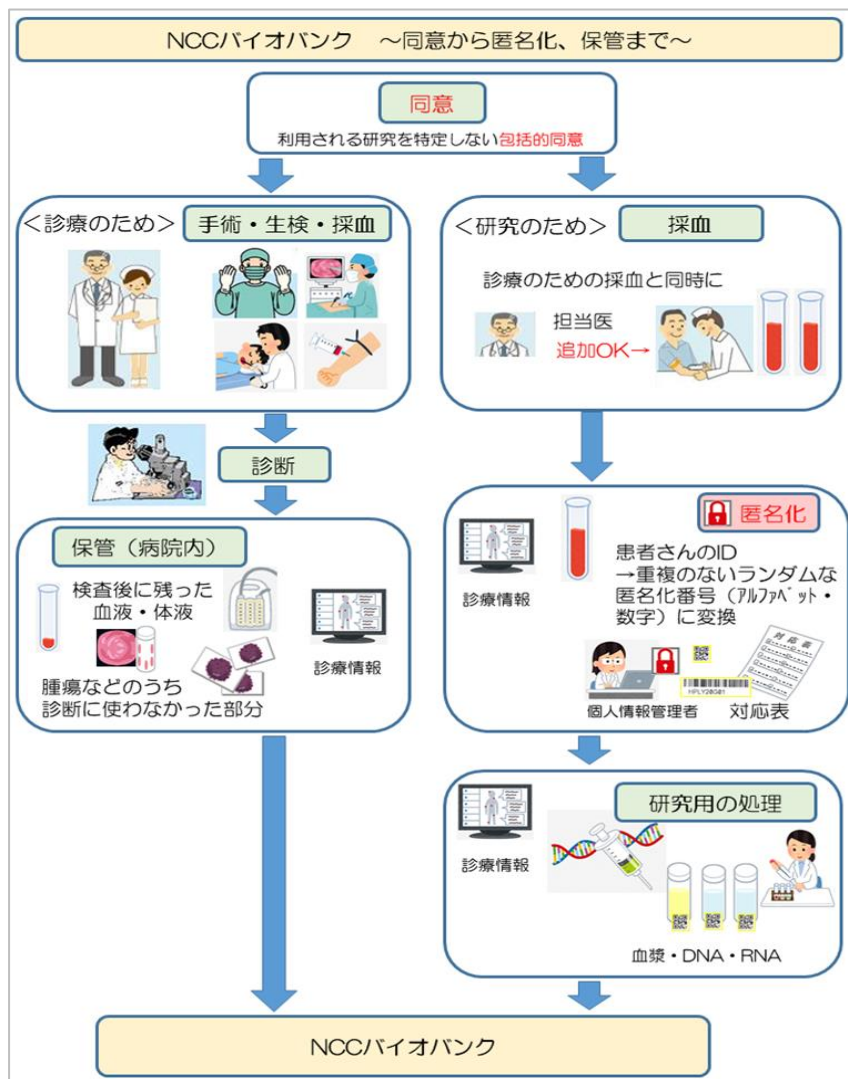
NCCバイオバンク　～同意から匿名化、保管まで～

同意

利用される研究を特定しない包括的同意

＜診療のため＞ 手術・生検・採血

＜研究のため＞ 採血

診療のための採血と同時に

担当医

追加OK→

診断

保管（病院内）

検査後に残った血液・体液

腫瘍などのうち診断に使わなかった部分

診療情報

匿名化

診療情報

患者さんのID
→重複のないランダムな匿名化番号（アルファベット・数字）に変換

対応表

個人情報管理者

対応表

研究用の処理

診療情報

血漿・DNA・RNA

NCCバイオバンク